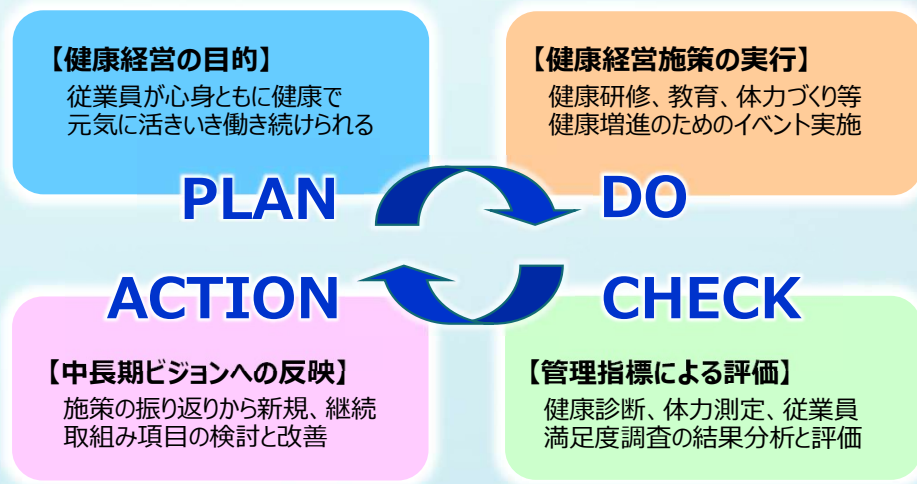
【健康経営の目的】
従業員が心身ともに健康で元気に活きいき働き続けられる

【健康経営施策の実行】
健康研修、教育、体力づくり等健康増進のためのイベント実施

PLAN

DO

ACTION

CHECK

【中長期ビジョンへの反映】
施策の振り返りから新規、継続取組み項目の検討と改善

【管理指標による評価】
健康診断、体力測定、従業員満足度調査の結果分析と評価